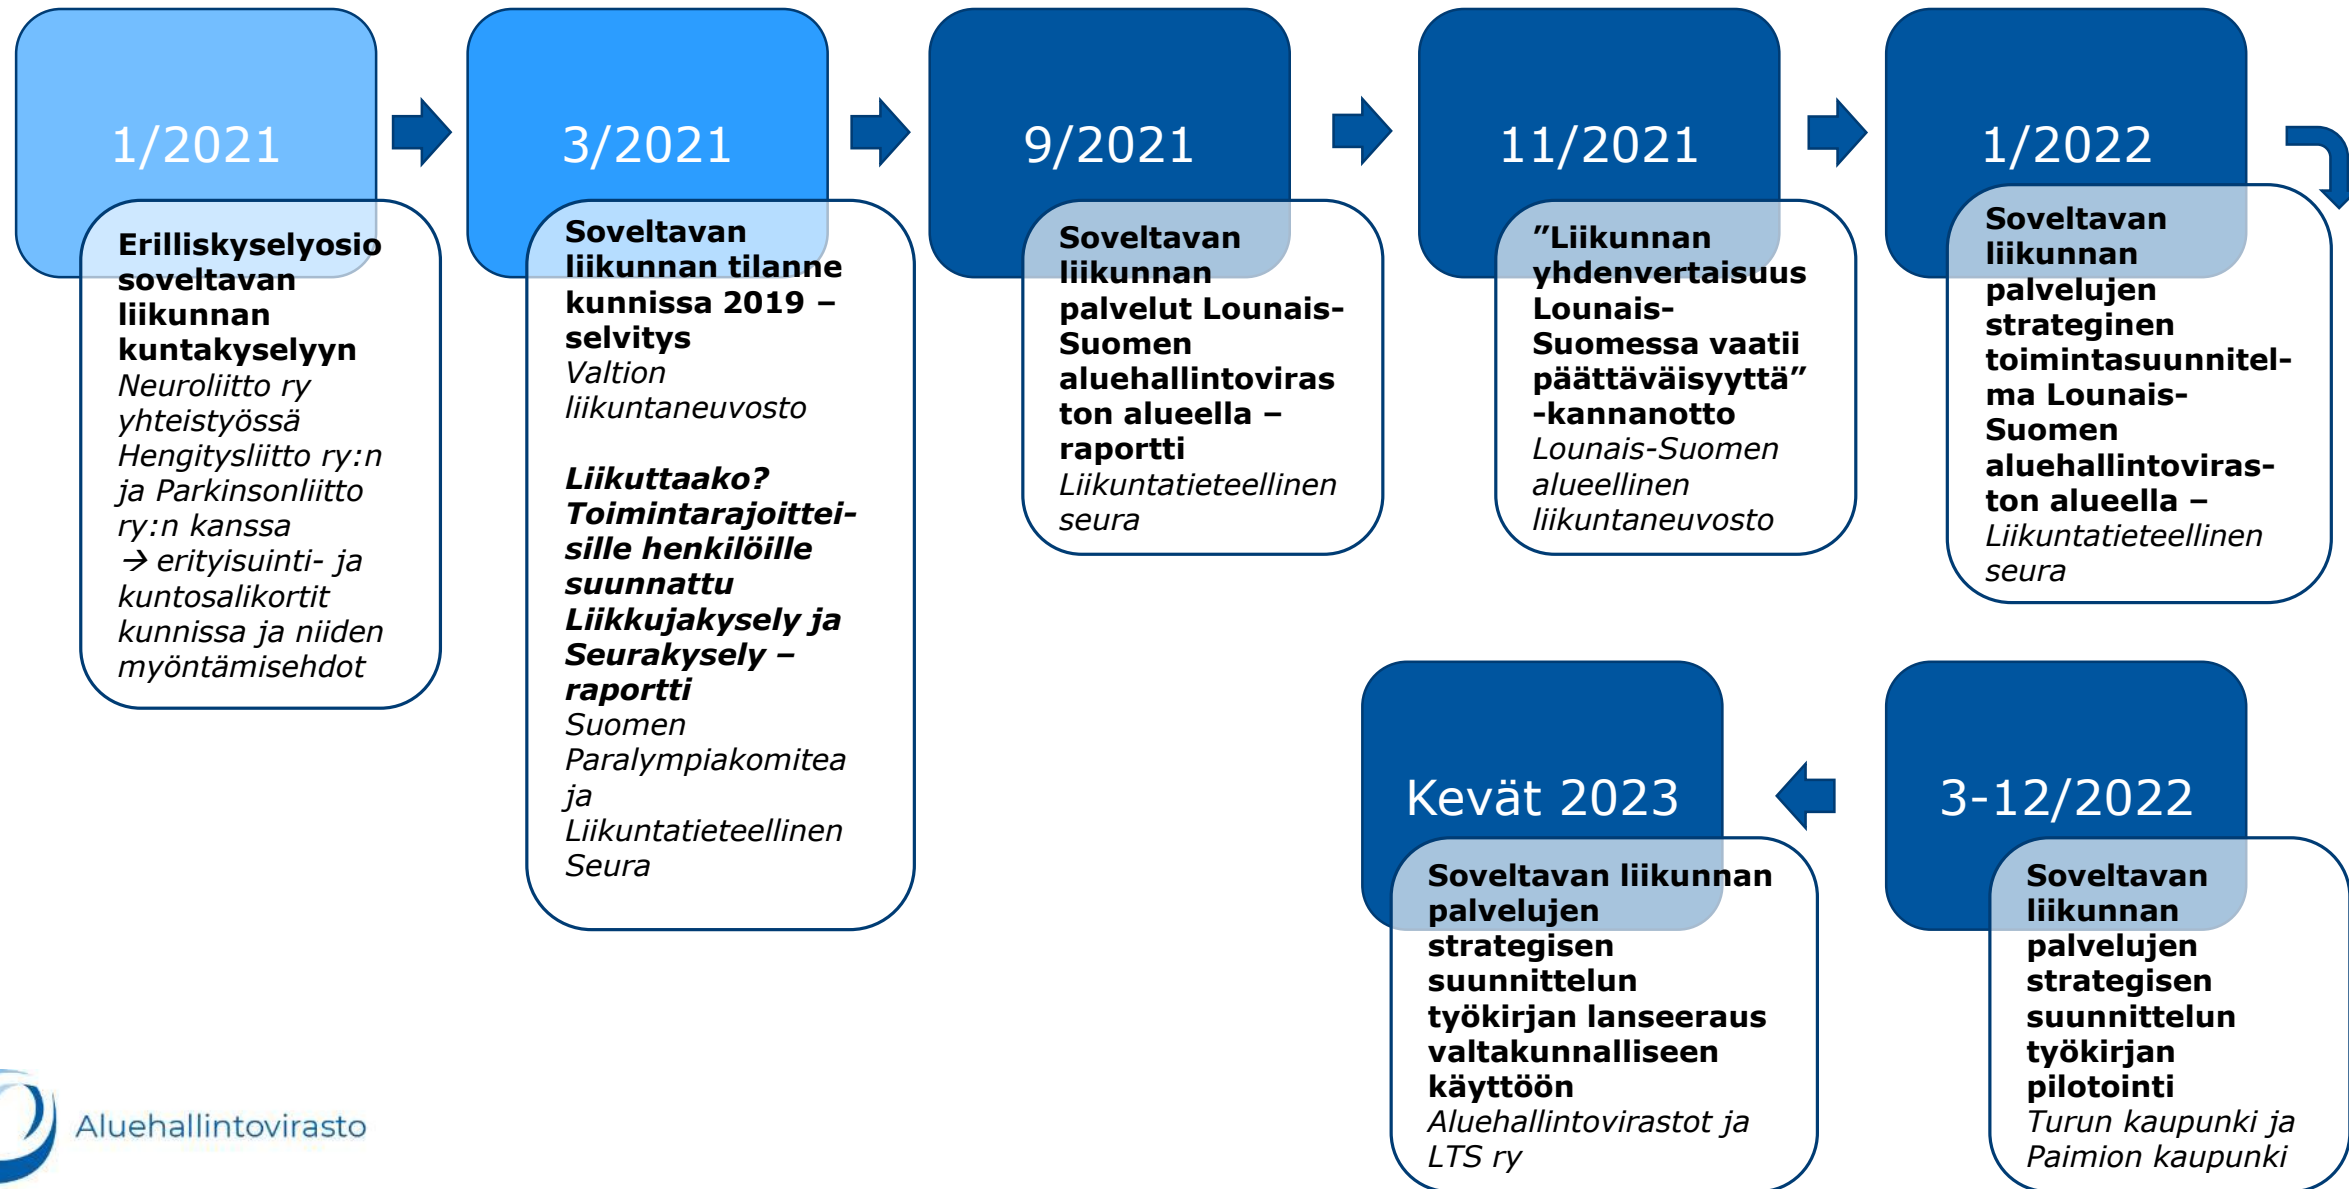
1/2021

**Erilliskyselyosio soveltavan liikunnan kuntakyselyyn**
*Neuroliitto ry yhteistyössä Hengitysliitto ry:n ja Parkinsonliitto ry:n kanssa → erityisuinti- ja kuntosalikortit kunnissa ja niiden myöntämisehdot*

3/2021

**Soveltavan liikunnan tilanne kunnissa 2019 – selvitys**
*Valtion liikuntaneuvosto*

***Liikuttaako? Toimintarajoitteisille henkilöille suunnattu Liikkujakysely ja Seurakysely – raportti***
*Suomen Paralympiakomitea ja Liikuntatieteellinen Seura*

9/2021

**Soveltavan liikunnan palvelut Lounais-Suomen aluehallintoviraston alueella – raportti**
*Liikuntatieteellinen seura*

11/2021

**”Liikunnan yhdenvertaisuus Lounais-Suomessa vaatii päättäväisyyttä” -kannanotto**
*Lounais-Suomen alueellinen liikuntaneuvosto*

1/2022

**Soveltavan liikunnan palvelujen strateginen toimintasuunnitelma Lounais-Suomen aluehallintoviraston alueella –**
*Liikuntatieteellinen seura*

3-12/2022

**Soveltavan liikunnan palvelujen strategisen suunnittelun työkirjan pilotointi**
*Turun kaupunki ja Paimion kaupunki*

Kevät 2023

**Soveltavan liikunnan palvelujen strategisen suunnittelun työkirjan lanseeraus valtakunnalliseen käyttöön**
*Aluehallintovirastot ja LTS ry*

Aluehallintovirasto